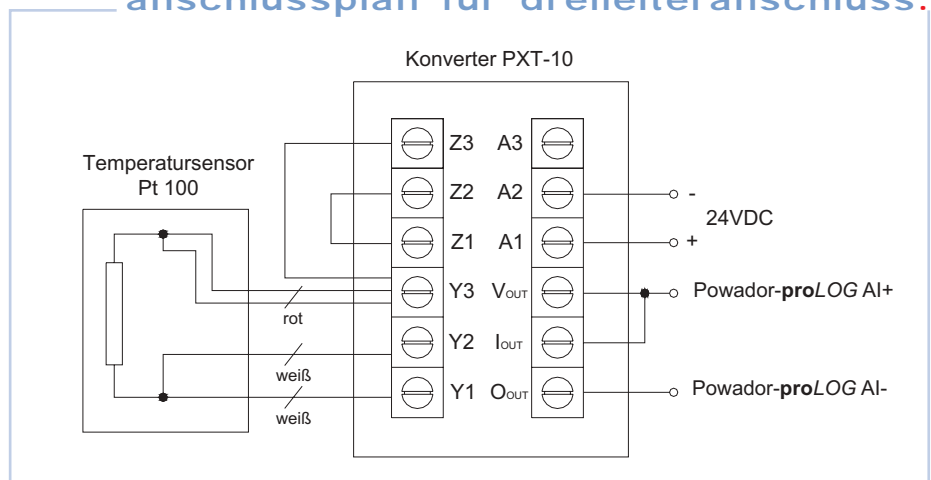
anschlussplan für dreileiteranschluss.

Konverter PXT-10

Temperatursensor
Pt 100

Z3 A3
Z2 A2
Z1 A1
Y3 $V_{OUT}$
Y2 $I_{OUT}$
Y1 $O_{OUT}$

-
24VDC
+

Powador-proLOG AI+
Powador-proLOG AI-

rot
weiß
weiß